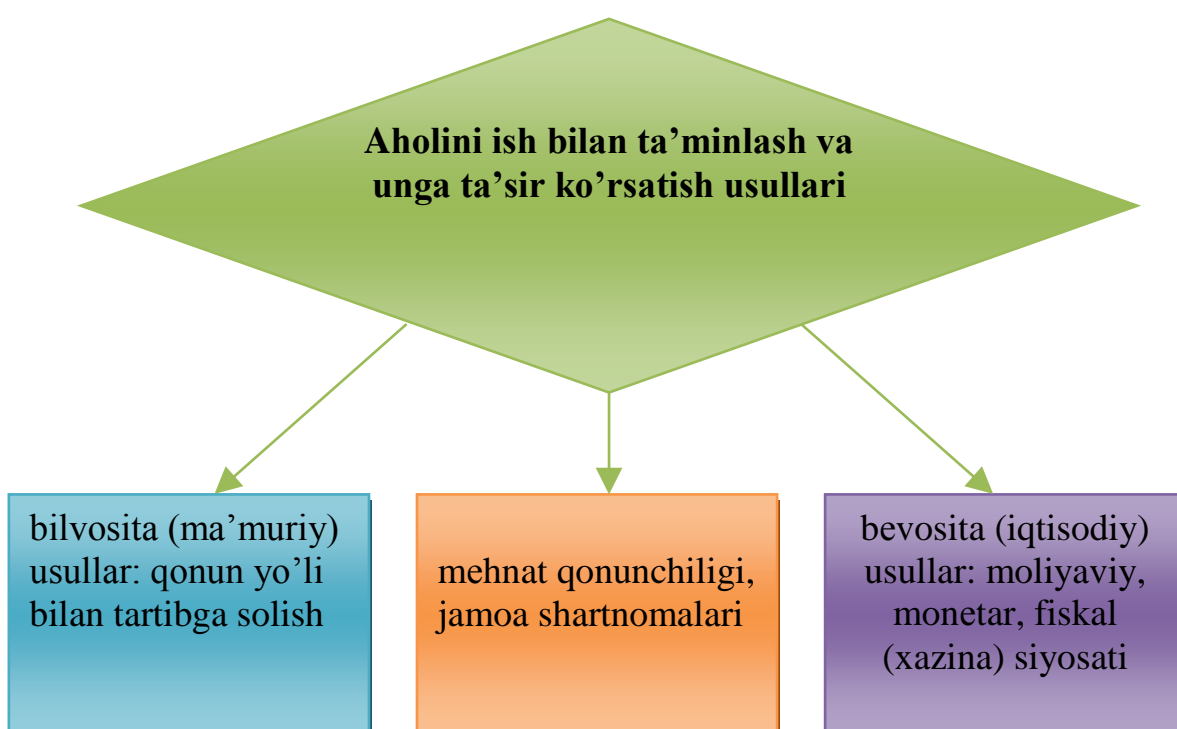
Aholini ish bilan ta’minlash va unga ta’sir ko’rsatish usullari

bilvosita (ma’muriy) usullar: qonun yo’li bilan tartibga solish

mehnat qonunchiligi, jamoa shartnomalari

bevosita (iqtisodiy) usullar: moliyaviy, monetar, fiskal (xazina) siyosati